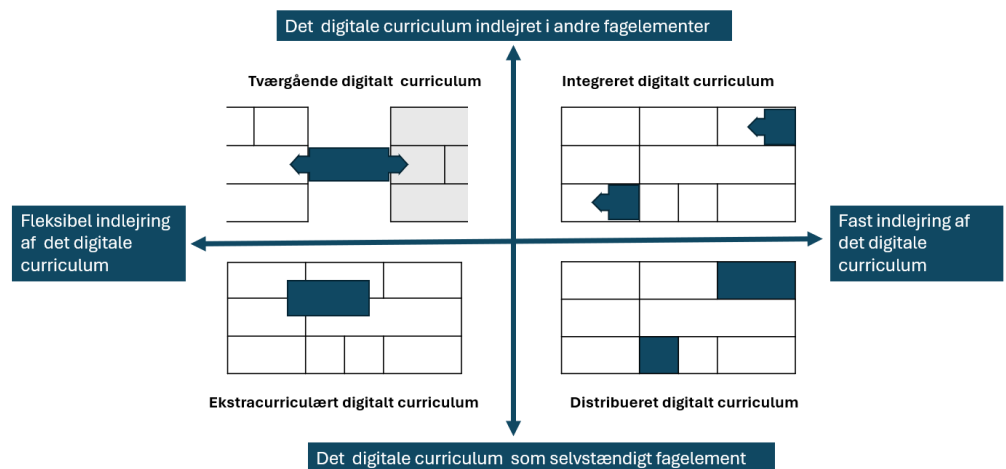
Det digitale curriculum indlejret i andre fagelementer

Tværgående digitalt curriculum

Integreret digitalt curriculum

Fleksibel indlejring af det digitale curriculum

Fast indlejring af det digitale curriculum

Ekstracurriculært digitalt curriculum

Distribueret digitalt curriculum

Det digitale curriculum som selvstændigt fagelement